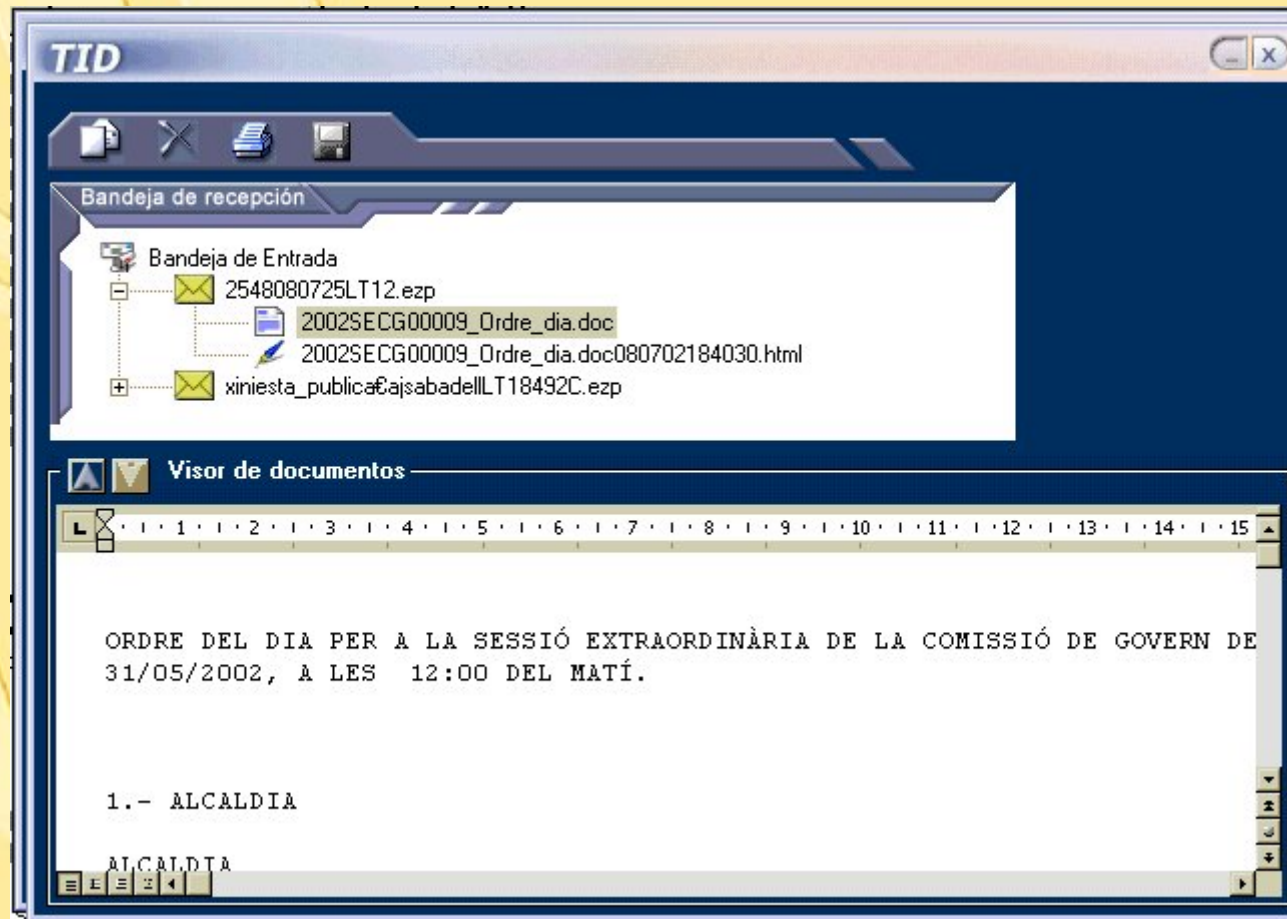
TID

Bandeja de recepción

Bandeja de Entrada
2548080725LT12.ezp
2002SECG00009_Ordre_dia.doc
2002SECG00009_Ordre_dia.doc080702184030.html
xiniesta_publica€ajsabadellLT18492C.ezp

Visor de documentos

L 1 2 3 4 5 6 7 8 9 10 11 12 13 14 15

ORDRE DEL DIA PER A LA SESSIÓ EXTRAORDINÀRIA DE LA COMISSIÓ DE GOVERN DE 31/05/2002, A LES 12:00 DEL MATÍ.

1.- ALCALDIA

ALCALDIA